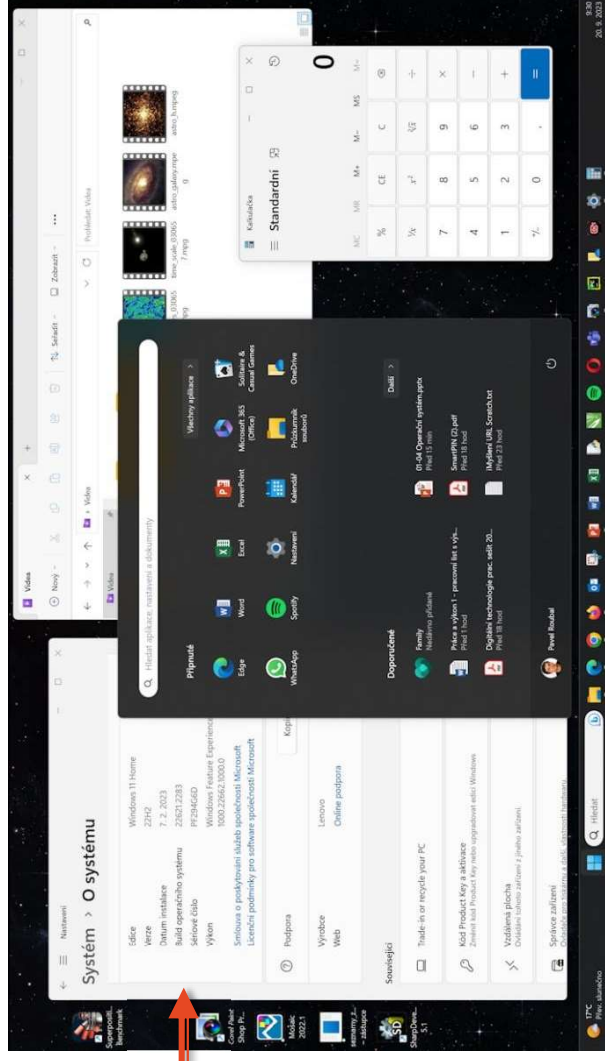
Nastavení

Systém › O systému

| | |
|---|---|
| Edice | Windows 11 Home |
| Verze | 22H2 |
| Datum instalace | 7. 2. 2023 |
| Build operačního systému | 22621.2283 |
| Sériové číslo | PF294G6D |
| Výkon | Windows Feature Experience 1000.22662.1000.0 |

Smlouva o poskytování služeb společnosti Microsoft
Licenční podmínky pro software společnosti Microsoft

Podpora
Kopír

| | |
|---|---|
| Výrobce | Lenovo |
| Web | Online podpora |

Související

Trade-in or recycle your PC

Kód Product Key a aktivace
Změnit kód Product Key nebo upgradovat edici Windows

Vzdálená plocha
Ovládání tohoto zařízení z jiného zařízení

Správce zařízení
Ovladače pro tiskárny a další, vlastnosti hardwaru

Videa

Nový · Seřadit · Zobrazit · ...

› Videa

Prohledat: Videa

o_0065 · time_scale_0065 7.mpg · astro_galaxy.mpe g · astro_fun.jpeg

Kalkulačka

Standardní

0

MC MR M+ M- MS M~

% CE C ⌫
⅟x $x^2$ $\sqrt[2]{x}$ ÷
7 8 9 ×
4 5 6 −
1 2 3 +
+/- 0 , =

Hledat aplikace, nastavení a dokumenty

Připnuté
Všechny aplikace ›

Edge · Word · Excel · PowerPoint · Microsoft 365 (Office) · Solitaire & Casual Games
WhatsApp · Spotify · Nastavení · Kalendář · Průzkumník souborů · OneDrive

Doporučené
Další ›

Family
Nedávno přidané

01-04 Operační systém.pptx
Před 15 min

Práce a výkon 1 - pracovní list s výs...
Před 1 hod

SmartPIN (2).pdf
Před 1 hod

Digitální technologie prac. sešit 20...
Před 18 hod

1Myšlení URL Scratch.txt
Před 23 hod

Pavel Roubal

Superpositi... Benchmark
Corel Paint Shop Pr...
Mólaic 2022.1
seznamy_3... - zálohy
SharpDeve... 5.1

Hledat

17°C
Přev. slunečno

9:30
20. 9. 2023